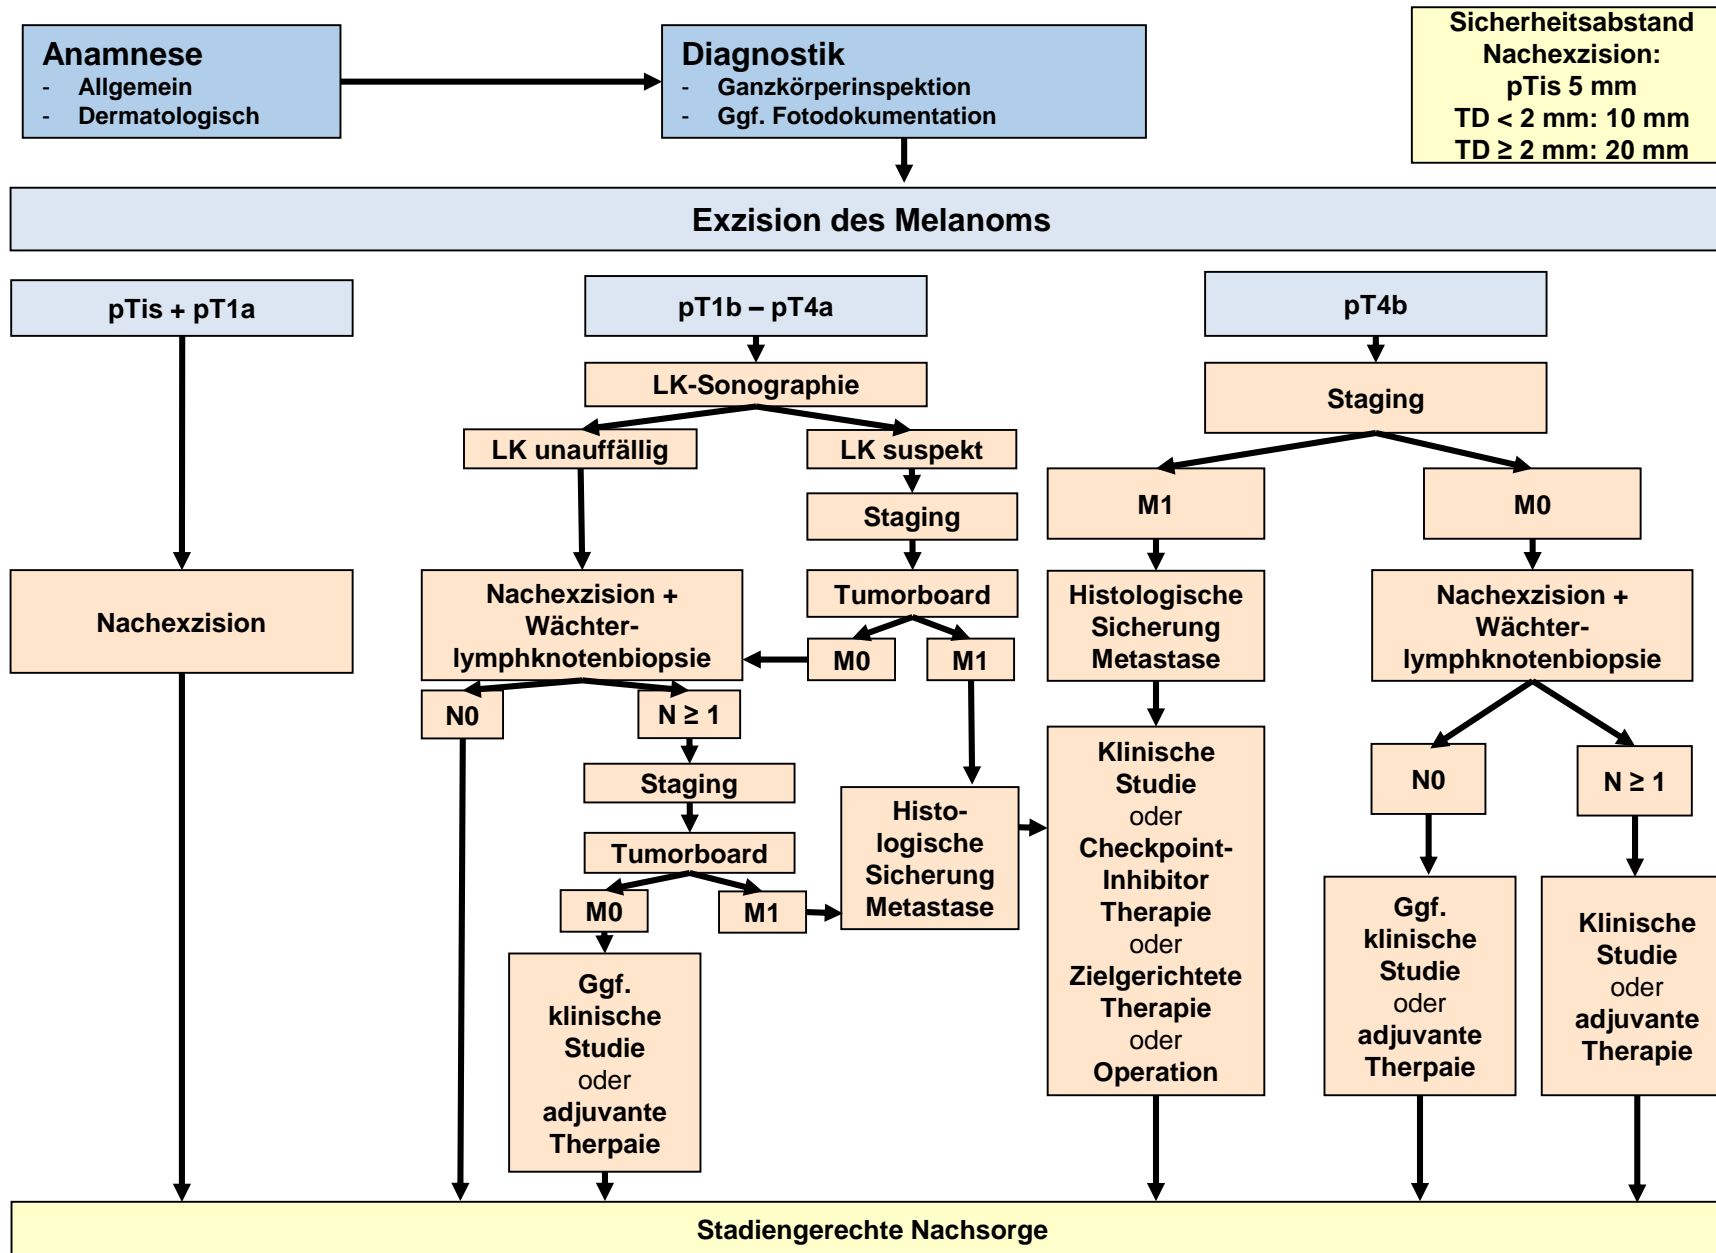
Anamnese
- Allgemein
- Dermatologisch

Diagnostik
- Ganzkörperinspektion
- Ggf. Fotodokumentation

Sicherheitsabstand Nachexzision:
pTis 5 mm
TD < 2 mm: 10 mm
TD ≥ 2 mm: 20 mm

Exzision des Melanoms

pTis + pT1a

Nachexzision

pT1b – pT4a

LK-Sonographie

LK unauffällig

LK suspekt

Staging

Tumorboard

M0

M1

Nachexzision + Wächterlymphknotenbiopsie

N0

N ≥ 1

Staging

Tumorboard

M0

M1

Ggf. klinische Studie oder adjuvante Therpaie

Histologische Sicherung Metastase

pT4b

Staging

M1

M0

Histologische Sicherung Metastase

Klinische Studie oder Checkpoint-Inhibitor Therapie oder Zielgerichtete Therapie oder Operation

Nachexzision + Wächterlymphknotenbiopsie

N0

N ≥ 1

Ggf. klinische Studie oder adjuvante Therpaie

Klinische Studie oder adjuvante Therapie

Stadiengerechte Nachsorge